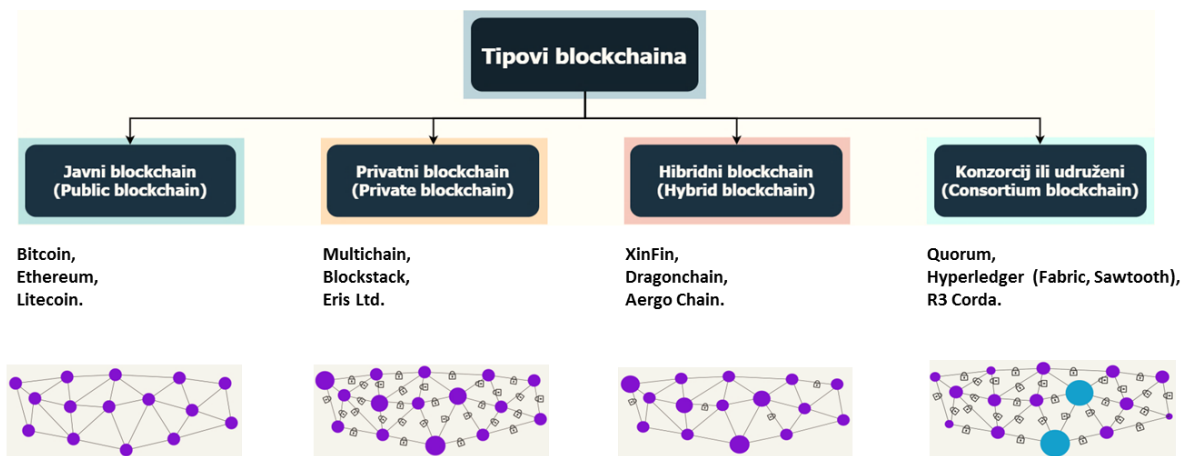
Tipovi blockchaina

Javni blockchain
(Public blockchain)

Bitcoin,
Ethereum,
Litecoin.

Privatni blockchain
(Private blockchain)

Multichain,
Blockstack,
Eris Ltd.

Hibridni blockchain
(Hybrid blockchain)

XinFin,
Dragonchain,
Aergo Chain.

Konzorcij ili udruženi
(Consortium blockchain)

Quorum,
Hyperledger (Fabric, Sawtooth),
R3 Corda.